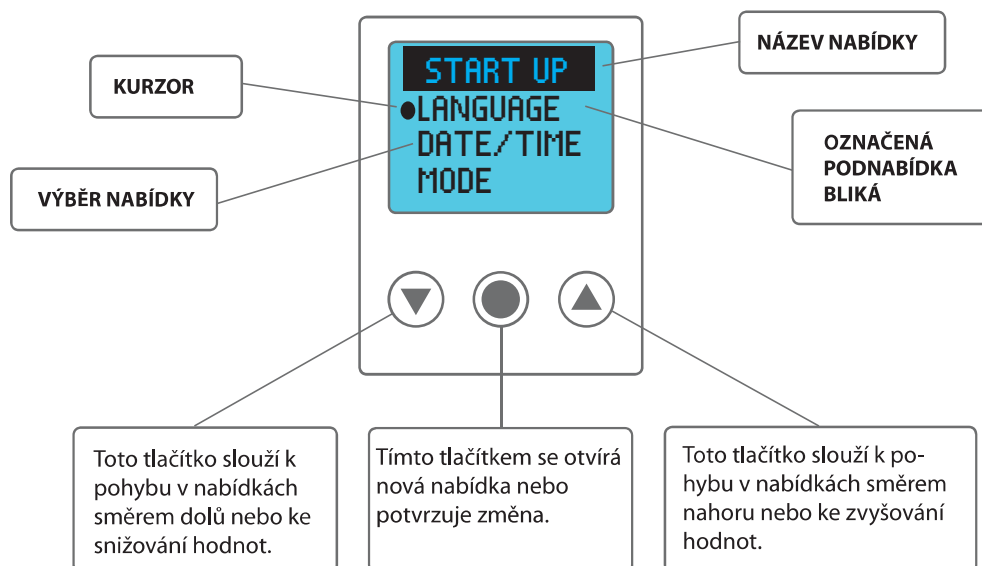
KURZOR

START UP
●LANGUAGE
DATE/TIME
MODE

NÁZEV NABÍDKY

OZNAČENÁ PODNABÍDKA BLIKÁ

VÝBĚR NABÍDKY

Toto tlačítko slouží k pohybu v nabídkách směrem dolů nebo ke snižování hodnot.

Tímto tlačítkem se otvírá nová nabídka nebo potvrzuje změna.

Toto tlačítko slouží k pohybu v nabídkách směrem nahoru nebo ke zvyšování hodnot.